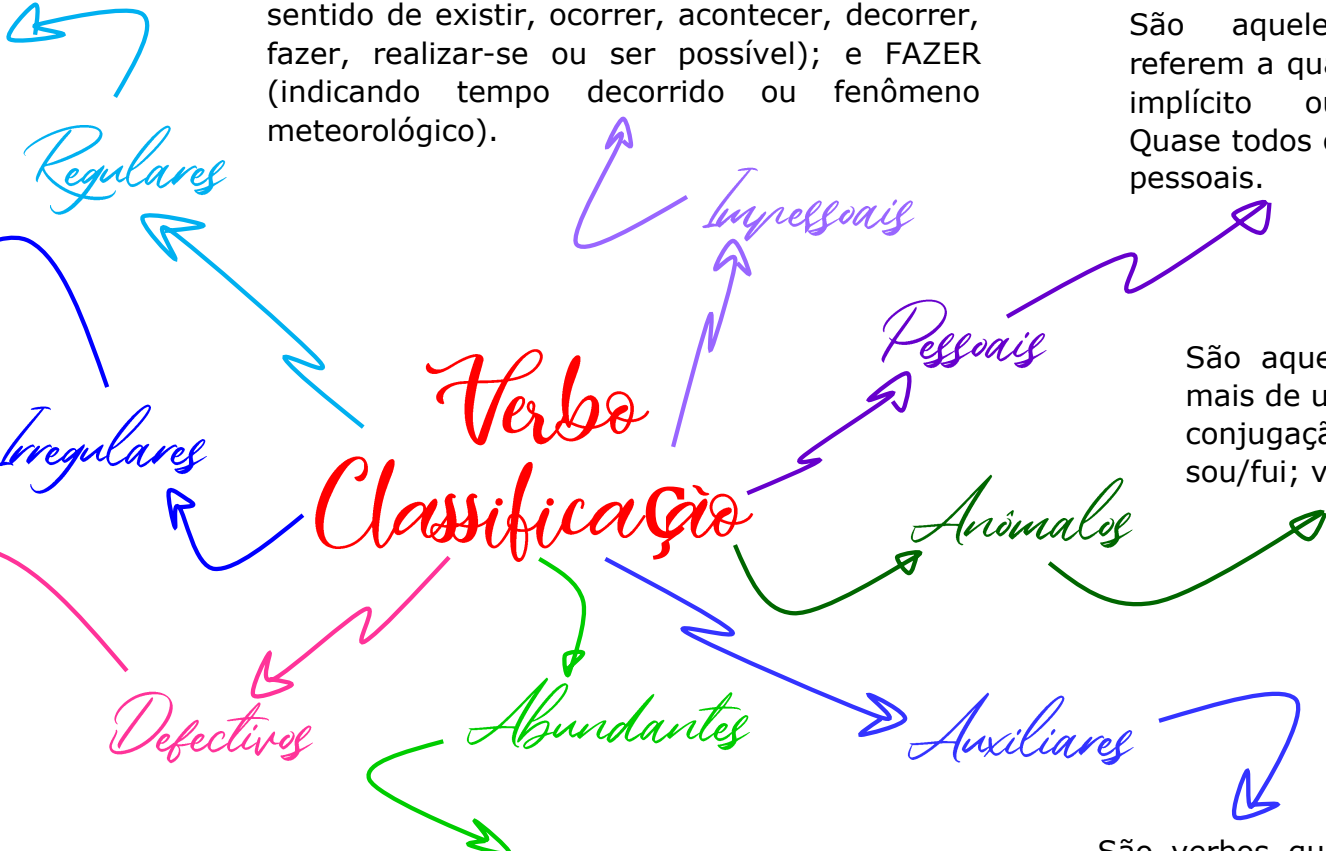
sentido de existir, ocorrer, acontecer, decorrer, fazer, realizar-se ou ser possível); e FAZER (indicando tempo decorrido ou fenômeno meteorológico).

São aquele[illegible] referem a qua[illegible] implícito o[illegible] Quase todos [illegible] pessoais.

Regulares

Impessoais

Pessoais

Irregulares

Verbo Classificação

São aque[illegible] mais de u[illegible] conjugaçã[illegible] sou/fui; v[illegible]

Anômalos

Defectivos

Abundantes

Auxiliares

São verbos qu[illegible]